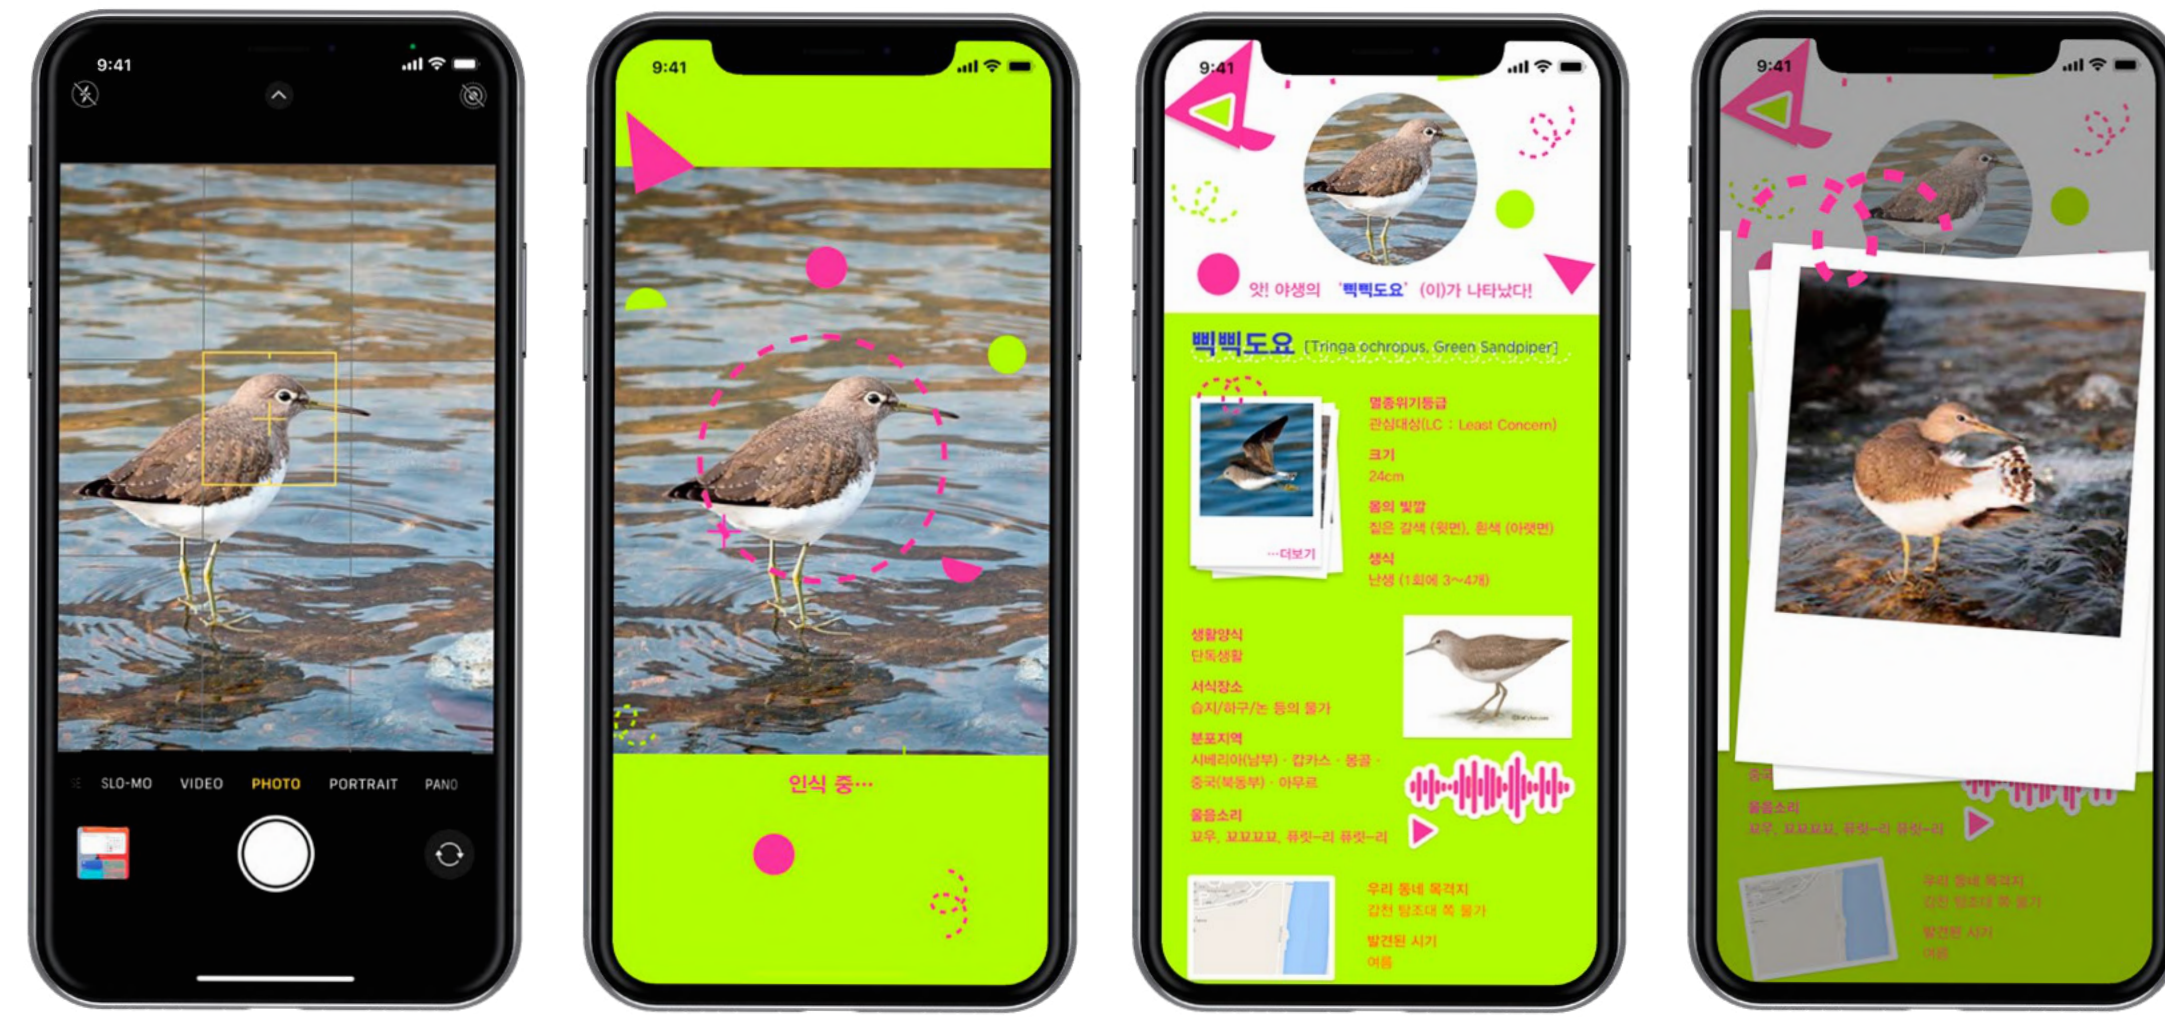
9:41

SLO-MO VIDEO PHOTO PORTRAIT PANO

9:41

인식 중···

9:41

앗! 야생의 '삑삑도요' (이)가 나타났다!

삑삑도요 [Tringa ochropus, Green Sandpiper]

···더보기

멸종위기등급
관심대상(LC : Least Concern)

크기
24cm

몸의 빛깔
짙은 갈색 (윗면), 흰색 (아랫면)

생식
난생 (1회에 3~4개)

생활양식
단독생활

서식장소
습지/하구/논 등의 물가

분포지역
시베리아(남부) · 캄카스 · 몽골 · 중국(북동부) · 아무르

울음소리
꼬우, 꼬꼬꼬꼬, 퓨릿—리 퓨릿—리

우리 동네 목격지
갑천 탐조대 쪽 물가

발견된 시기
여름

9:41

울음소리
꼬우, 꼬꼬꼬꼬, 퓨릿—리 퓨릿—리

우리 동네 목격지
갑천 탐조대 쪽 물가

발견된 시기
여름